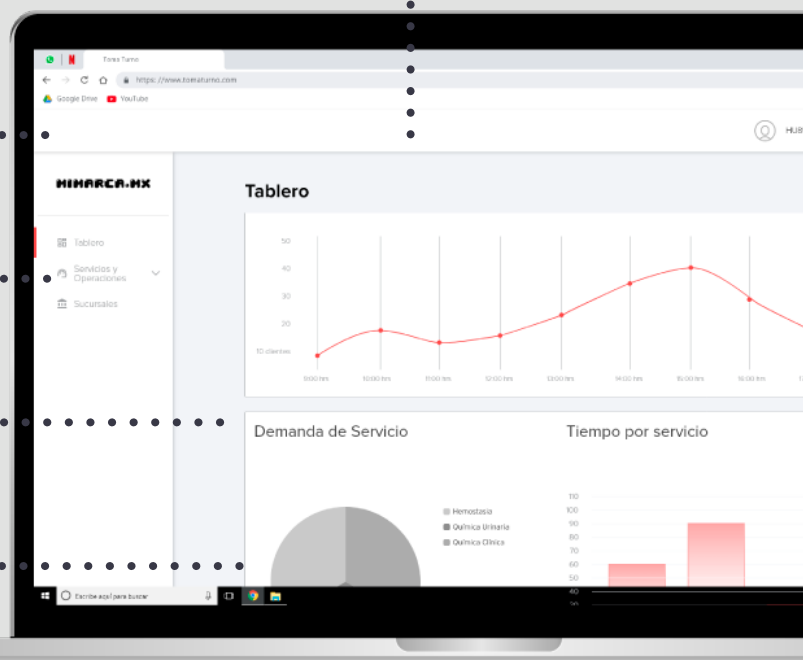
Toma Turno
https://www.tomaturno.com
Google Drive YouTube
HUB

MIMARCA.MX
Tablero
Servicios y Operaciones
Sucursales

Tablero

50
40
30
20
10 clientes
9:00 hrs
10:00 hrs
11:00 hrs
12:00 hrs
13:00 hrs
14:00 hrs
15:00 hrs
16:00 hrs

Demanda de Servicio
Hemostasia
Química Urinaria
Química Clínica

Tiempo por servicio
110
100
90
80
70
60
50
40
30

Escribe aquí para buscar